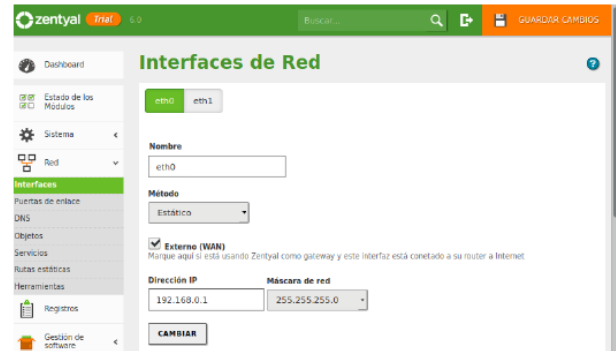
zentyal Trial 6.0

Buscar...

GUARDAR CAMBIOS

Dashboard

Estado de los Módulos

Sistema

Red

Interfaces

Puertas de enlace

DNS

Objetos

Servicios

Rutas estáticas

Herramientas

Registros

Gestión de software

Interfaces de Red

eth0 eth1

Nombre

eth0

Método

Estático

Externo (WAN)
Marque aquí si está usando Zentyal como gateway y este interfaz está conetado a su router a Internet

Dirección IP

192.168.0.1

Máscara de red

255.255.255.0

CAMBIAR